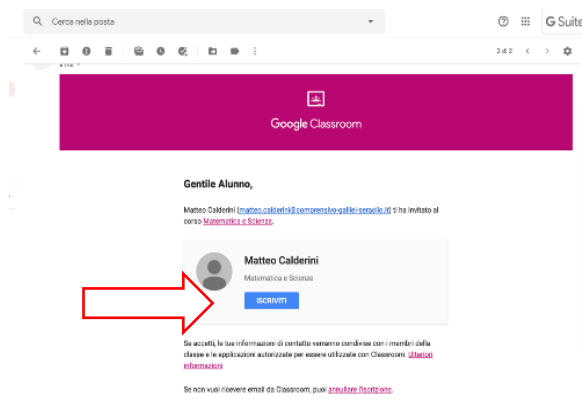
Cerca nella posta

G Suite

2 di 2

a me

Google Classroom

Gentile Alunno,

Matteo Calderini (matteo.calderini@comprensivo-galilei-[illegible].it) ti ha invitato al corso Matematica e Scienze.

Matteo Calderini

Matematica e Scienze

ISCRIVITI

Se accetti, le tue informazioni di contatto verranno condivise con i membri della classe e le applicazioni autorizzate per essere utilizzate con Classroom. Ulteriori informazioni

Se non vuoi ricevere email da Classroom, puoi annullare l'iscrizione.